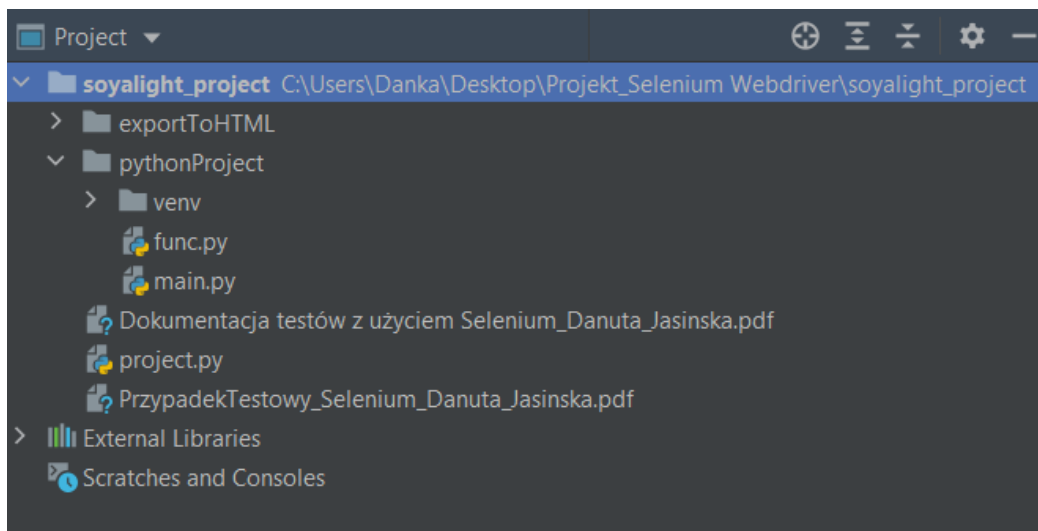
Project

soyalight_project C:\Users\Danka\Desktop\Projekt_Selenium Webdriver\soyalight_project
exportToHTML
pythonProject
venv
func.py
main.py
Dokumentacja testów z użyciem Selenium_Danuta_Jasinska.pdf
project.py
PrzypadekTestowy_Selenium_Danuta_Jasinska.pdf
External Libraries
Scratches and Consoles